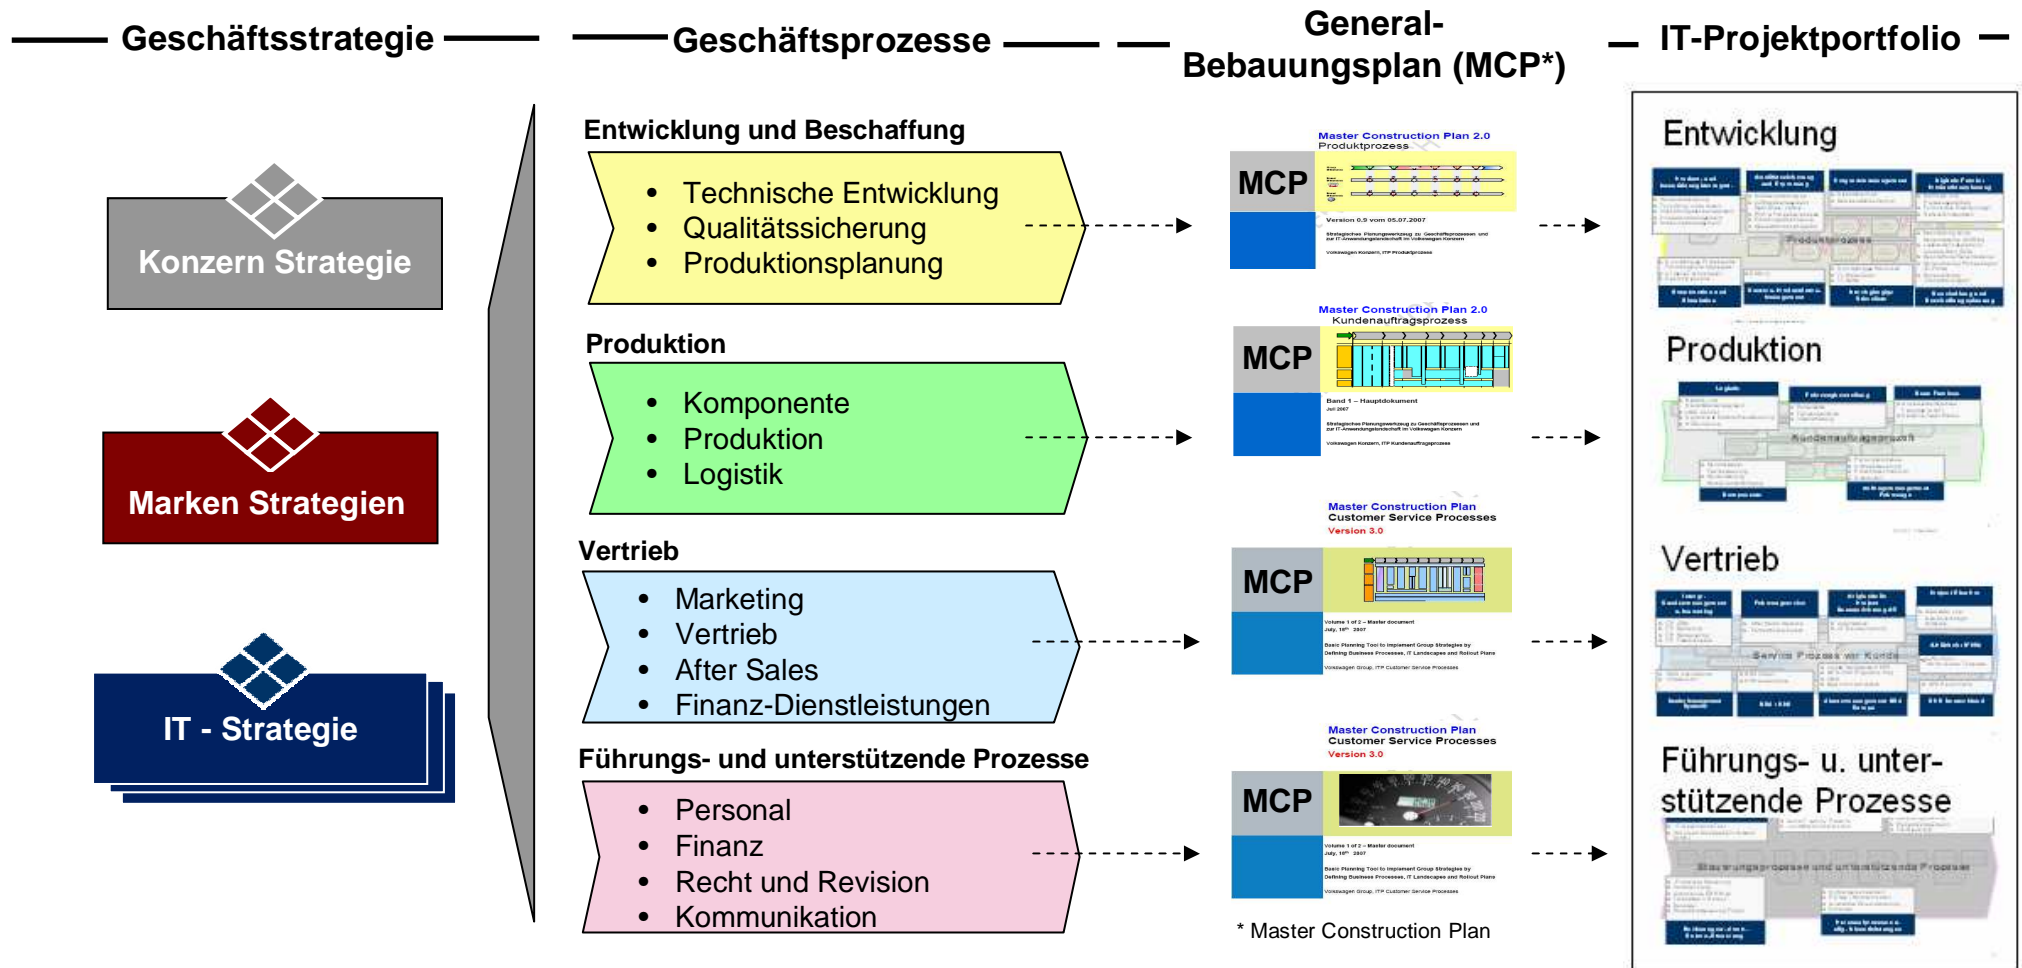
Geschäftsstrategie

Geschäftsprozesse

General-Bebauungsplan (MCP*)

IT-Projektportfolio

Konzern Strategie

Marken Strategien

IT - Strategie

Entwicklung und Beschaffung

- Technische Entwicklung
- Qualitätssicherung
- Produktionsplanung

Produktion

- Komponente
- Produktion
- Logistik

Vertrieb

- Marketing
- Vertrieb
- After Sales
- Finanz-Dienstleistungen

Führungs- und unterstützende Prozesse

- Personal
- Finanz
- Recht und Revision
- Kommunikation

Master Construction Plan 2.0
Produktprozess
MCP
Version 0.5 vom 05.07.2007
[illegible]

Master Construction Plan 2.0
Kundenauftragsprozess
MCP
Band 1 – Hauptdokument
Juli 2007
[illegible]

Master Construction Plan
Customer Service Processes
Version 3.0
MCP
Volume 1 of 2 – Master document
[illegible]

Master Construction Plan
Customer Service Processes
Version 3.0
MCP
Volume 1 of 2 – Master document
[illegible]

* Master Construction Plan

Entwicklung
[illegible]
Produktprozess

Produktion
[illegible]
Kundenauftragsprozess

Vertrieb
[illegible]
Service Prozess vor Kunde

Führungs- u. unterstützende Prozesse
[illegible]
Steuerungsprozesse und unterstützende Prozesse